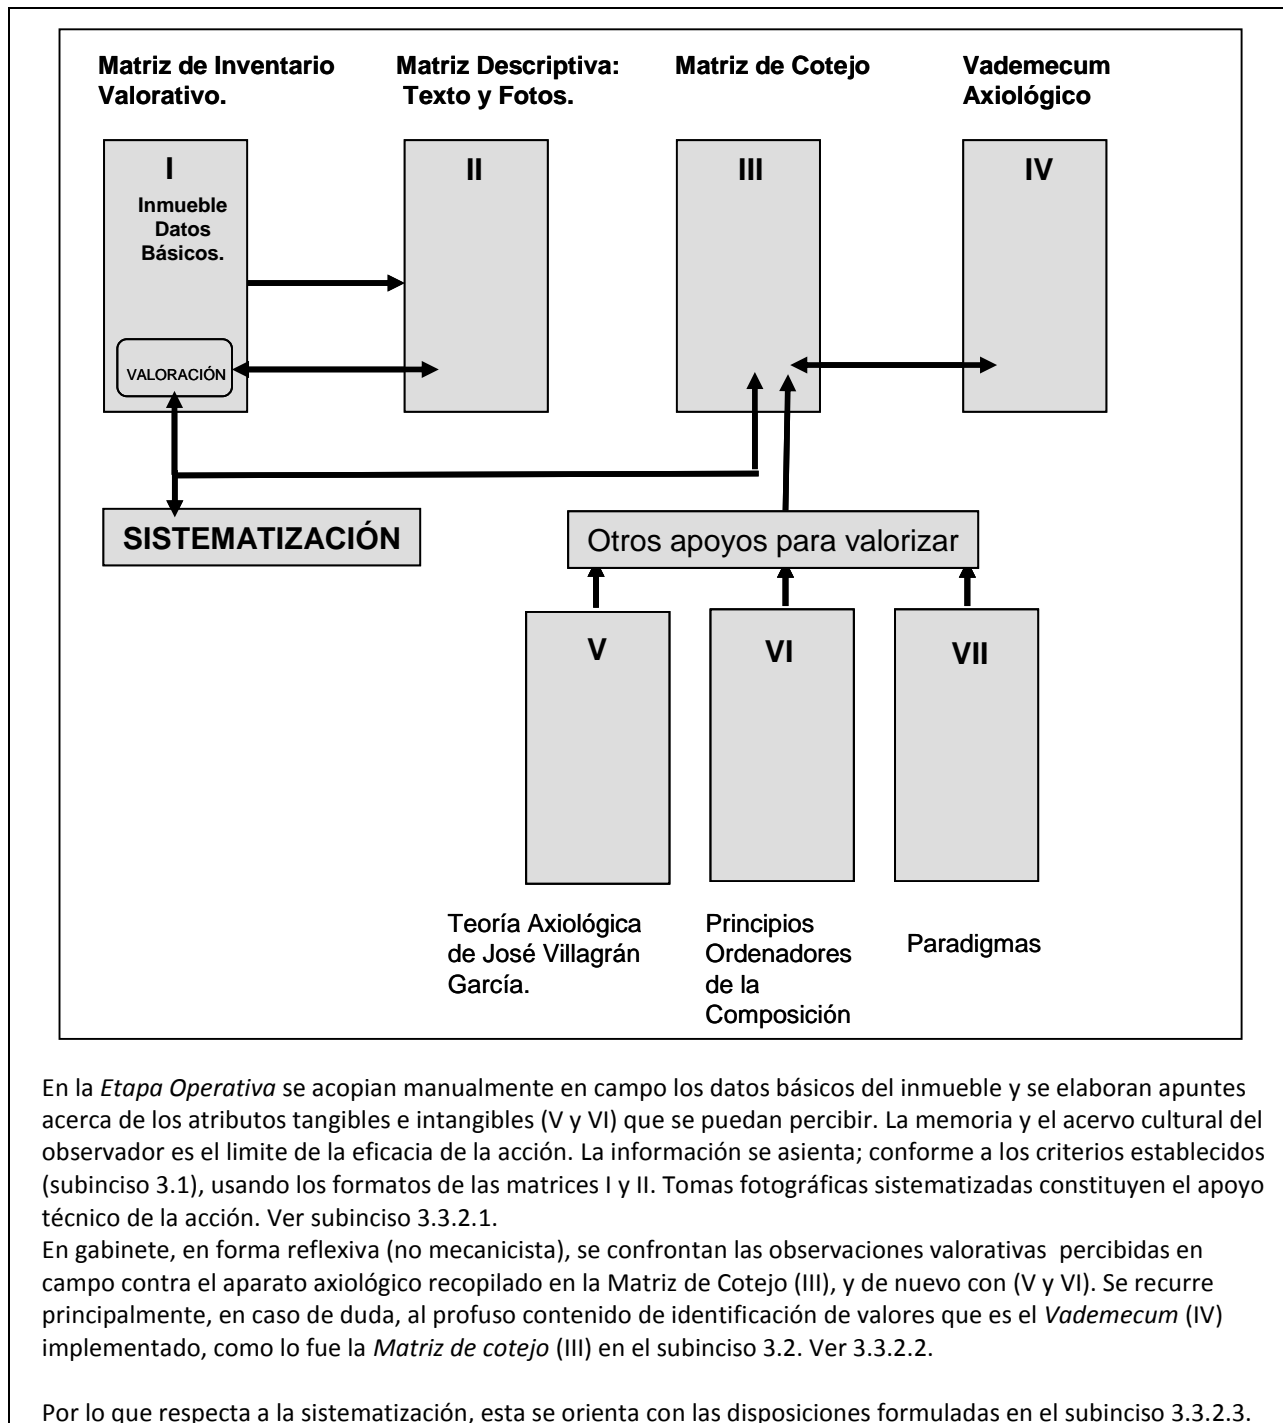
Matriz de Inventario Valorativo.

Matriz Descriptiva: Texto y Fotos.

Matriz de Cotejo

Vademecum Axiológico

I

Inmueble Datos Básicos.

VALORACIÓN

II

III

IV

SISTEMATIZACIÓN

Otros apoyos para valorizar

V

VI

VII

Teoría Axiológica de José Villagrán García.

Principios Ordenadores de la Composición

Paradigmas

En la *Etapa Operativa* se acopian manualmente en campo los datos básicos del inmueble y se elaboran apuntes acerca de los atributos tangibles e intangibles (V y VI) que se puedan percibir. La memoria y el acervo cultural del observador es el limite de la eficacia de la acción. La información se asienta; conforme a los criterios establecidos (subinciso 3.1), usando los formatos de las matrices I y II. Tomas fotográficas sistematizadas constituyen el apoyo técnico de la acción. Ver subinciso 3.3.2.1.
En gabinete, en forma reflexiva (no mecanicista), se confrontan las observaciones valorativas percibidas en campo contra el aparato axiológico recopilado en la Matriz de Cotejo (III), y de nuevo con (V y VI). Se recurre principalmente, en caso de duda, al profuso contenido de identificación de valores que es el *Vademecum* (IV) implementado, como lo fue la *Matriz de cotejo* (III) en el subinciso 3.2. Ver 3.3.2.2.

Por lo que respecta a la sistematización, esta se orienta con las disposiciones formuladas en el subinciso 3.3.2.3.